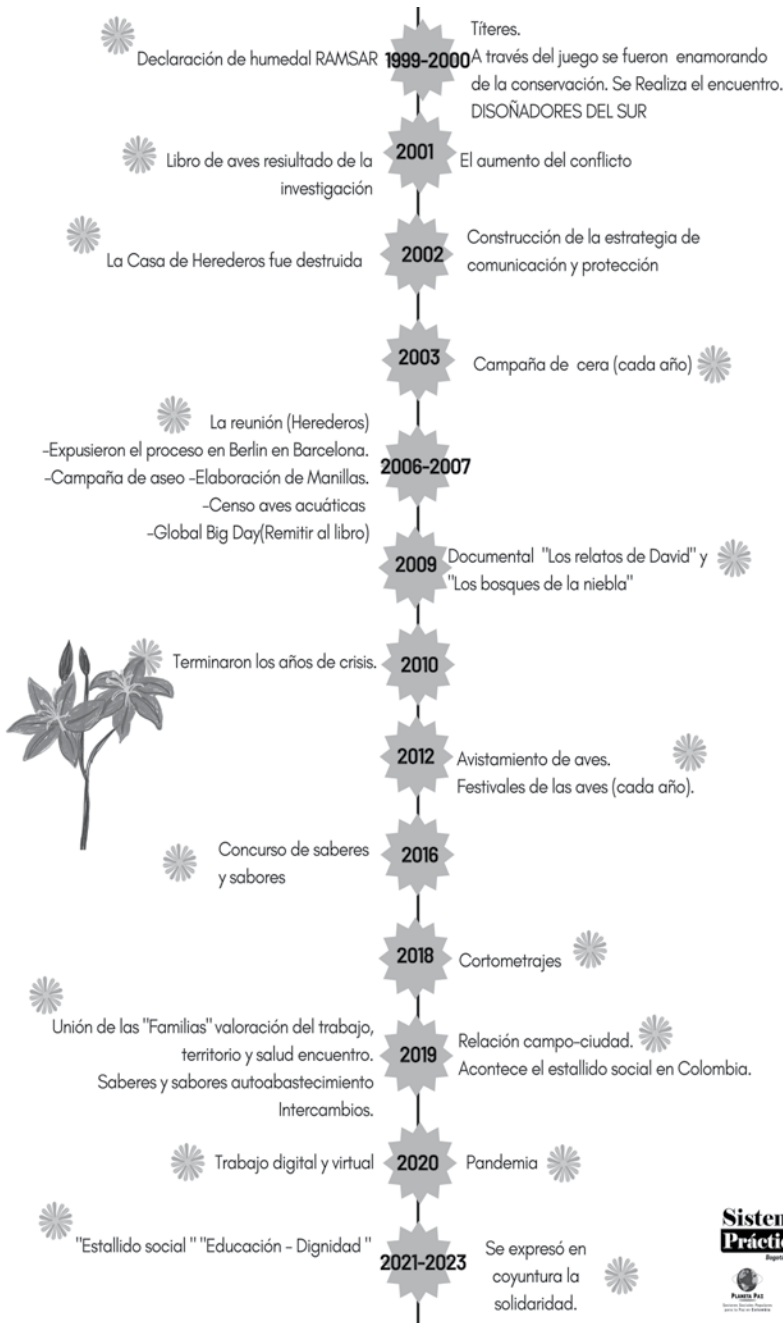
Declaración de humedal RAMSAR

1999-2000

Títeres.
A través del juego se fueron enamorando de la conservación. Se Realiza el encuentro. DISOÑADORES DEL SUR

Libro de aves resiultado de la investigación

2001

El aumento del conflicto

La Casa de Herederos fue destruida

2002

Construcción de la estrategia de comunicación y protección

2003

Campaña de cera (cada año)

La reunión (Herederos)
-Expusieron el proceso en Berlin en Barcelona.
-Campaña de aseo -Elaboración de Manillas.
-Censo aves acuáticas
-Global Big Day(Remitir al libro)

2006-2007

2009

Documental "Los relatos de David" y "Los bosques de la niebla"

Terminaron los años de crisis.

2010

2012

Avistamiento de aves.
Festivales de las aves (cada año).

Concurso de saberes y sabores

2016

2018

Cortometrajes

Unión de las "Familias" valoración del trabajo, territorio y salud encuentro.
Saberes y sabores autoabastecimiento
Intercambios.

2019

Relación campo-ciudad.
Acontece el estallido social en Colombia.

Trabajo digital y virtual

2020

Pandemia

"Estallido social " "Educación - Dignidad "

2021-2023

Se expresó en coyuntura la solidaridad.

Sisten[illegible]
Práctic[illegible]

PLANETA PAZ
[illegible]